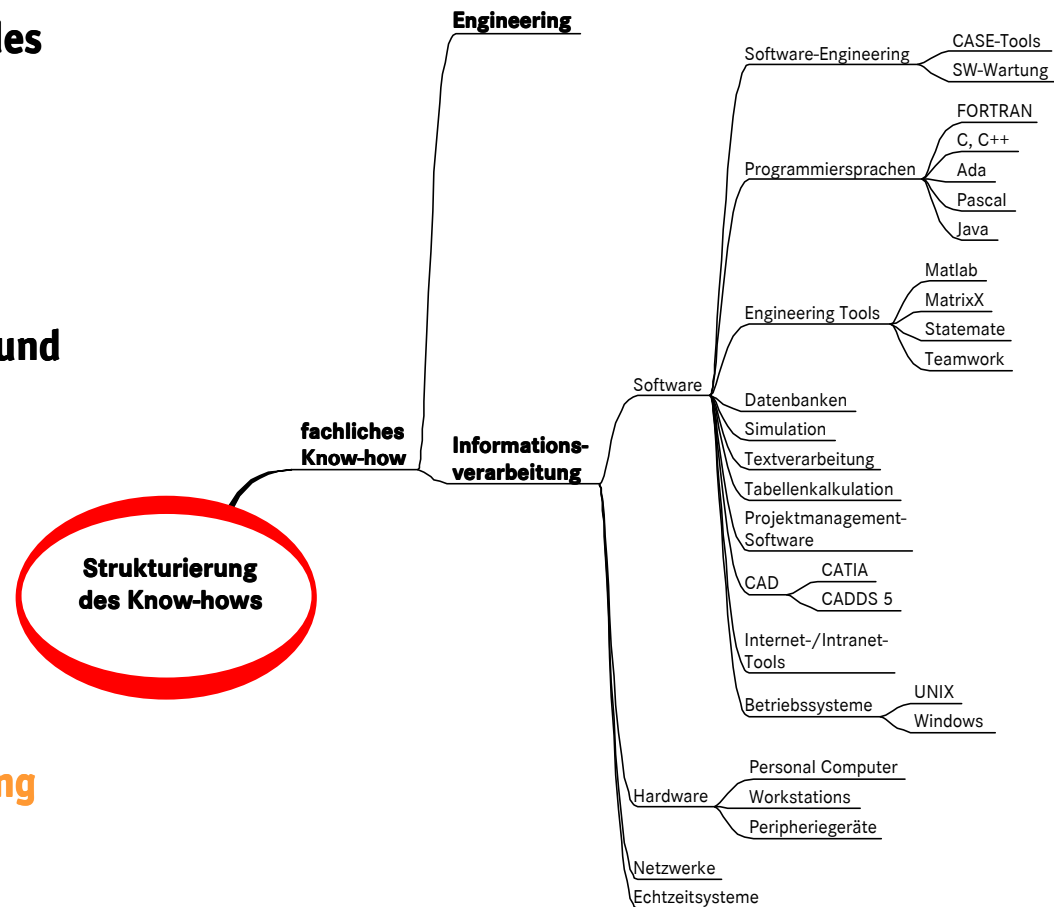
les

und

ng

Strukturierung des Know-hows

fachliches Know-how

Engineering

Informationsverarbeitung

Software

Software-Engineering

CASE-Tools

SW-Wartung

Programmiersprachen

FORTRAN

C, C++

Ada

Pascal

Java

Engineering Tools

Matlab

MatrixX

Statemate

Teamwork

Datenbanken

Simulation

Textverarbeitung

Tabellenkalkulation

Projektmanagement-Software

CAD

CATIA

CADDS 5

Internet-/Intranet-Tools

Betriebssysteme

UNIX

Windows

Hardware

Personal Computer

Workstations

Peripheriegeräte

Netzwerke

Echtzeitsysteme